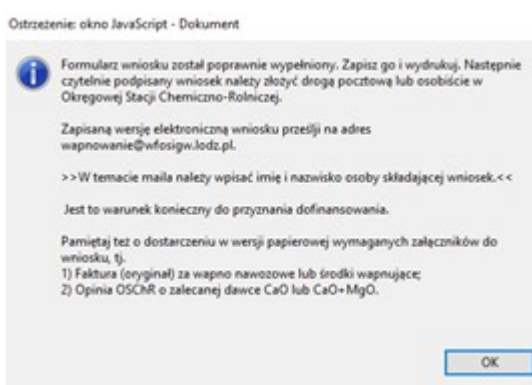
Ostrzeżenie: okno JavaScript - Dokument

Formularz wniosku został poprawnie wypełniony. Zapisz go i wydrukuj. Następnie czytelnie podpisany wniosek należy złożyć drogą pocztową lub osobiście w Okręgowej Stacji Chemiczno-Rolniczej.

Zapisaną wersję elektroniczną wniosku prześlij na adres wapnowanie@wfosigw.lodz.pl.

>>W temacie maila należy wpisać imię i nazwisko osoby składającej wniosek.<<

Jest to warunek konieczny do przyznania dofinansowania.

Pamiętaj też o dostarczeniu w wersji papierowej wymaganych załączników do wniosku, tj.
1) Faktura (oryginał) za wapno nawozowe lub środki wapnujące;
2) Opinia OSChR o zalecanej dawce CaO lub CaO+MgO.

OK